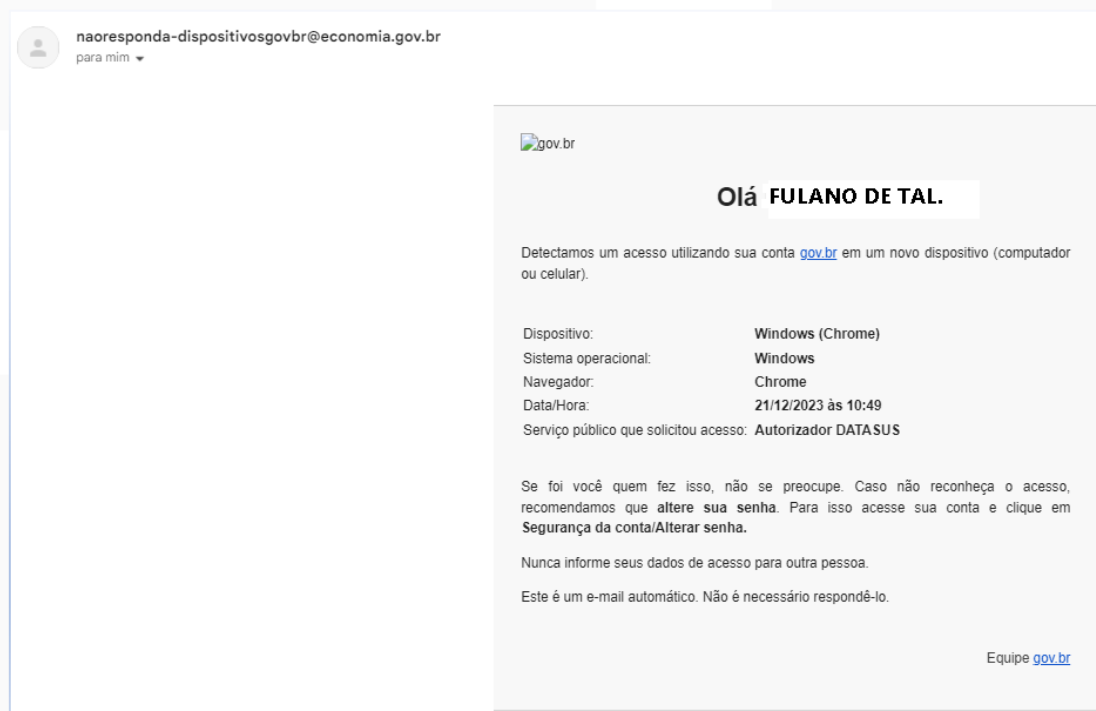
naoresponda-dispositivosgovbr@economia.gov.br
para mim

gov.br

Olá FULANO DE TAL.

Detectamos um acesso utilizando sua conta gov.br em um novo dispositivo (computador ou celular).

| | |
|---|---|
| Dispositivo: | Windows (Chrome) |
| Sistema operacional: | Windows |
| Navegador: | Chrome |
| Data/Hora: | 21/12/2023 às 10:49 |
| Serviço público que solicitou acesso: | Autorizador DATASUS |

Se foi você quem fez isso, não se preocupe. Caso não reconheça o acesso, recomendamos que altere sua senha. Para isso acesse sua conta e clique em Segurança da conta/Alterar senha.

Nunca informe seus dados de acesso para outra pessoa.

Este é um e-mail automático. Não é necessário respondê-lo.

Equipe gov.br